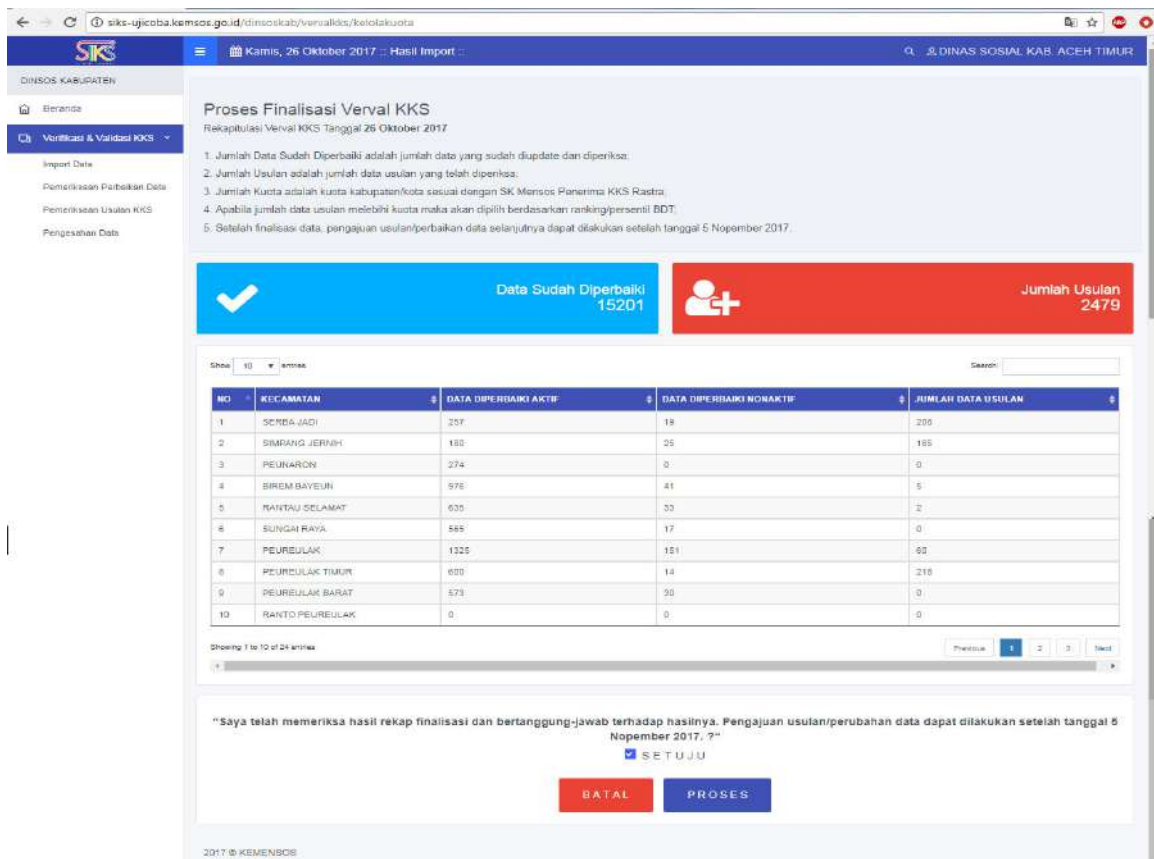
siks-ujicoba.kemsos.go.id/dinsoskab/vervalkks/kelolakuota

SIKS

Kamis, 26 Oktober 2017 :: Hasil Import ::

DINAS SOSIAL KAB. ACEH TIMUR

DINSOS KABUPATEN

Beranda

Verifikasi & Validasi KKS

Import Data

Pemeriksaan Perbaikan Data

Pemeriksaan Usulan KKS

Pengesahan Data

Proses Finalisasi Verval KKS

Rekapitulasi Verval KKS Tanggal 26 Oktober 2017

1. Jumlah Data Sudah Diperbaiki adalah jumlah data yang sudah diupdate dan diperiksa.
2. Jumlah Usulan adalah jumlah data usulan yang telah diperiksa.
3. Jumlah Kuota adalah kuota kabupaten/kota sesuai dengan SK Mensos Penerima KKS Rastra.
4. Apabila jumlah data usulan melebihi kuota maka akan dipilih berdasarkan ranking/persentil BDT.
5. Setelah finalisasi data, pengajuan usulan/perbaikan data selanjutnya dapat dilakukan setelah tanggal 5 Nopember 2017.

Data Sudah Diperbaiki
15201

Jumlah Usulan
2479

Show 10 entries

Search:

| NO | KECAMATAN | DATA DIPERBAIKI AKTIF | DATA DIPERBAIKI NONAKTIF | JUMLAH DATA USULAN |
|---|---|---|---|---|
| 1 | SERBA JADI | 257 | 19 | 206 |
| 2 | SIMPANG JERNIH | 180 | 25 | 185 |
| 3 | PEUNARON | 274 | 0 | 0 |
| 4 | BIREM BAYEUN | 976 | 41 | 5 |
| 5 | RANTAU SELAMAT | 635 | 33 | 2 |
| 6 | SUNGAI RAYA | 565 | 17 | 0 |
| 7 | PEUREULAK | 1325 | 151 | 68 |
| 8 | PEUREULAK TIMUR | 600 | 14 | 218 |
| 9 | PEUREULAK BARAT | 573 | 30 | 0 |
| 10 | RANTO PEUREULAK | 0 | 0 | 0 |

Showing 1 to 10 of 24 entries

Previous 1 2 3 Next

"Saya telah memeriksa hasil rekap finalisasi dan bertanggung-jawab terhadap hasilnya. Pengajuan usulan/perubahan data dapat dilakukan setelah tanggal 5 Nopember 2017. ?"

SETUJU

BATAL

PROSES

2017 © KEMENSOS